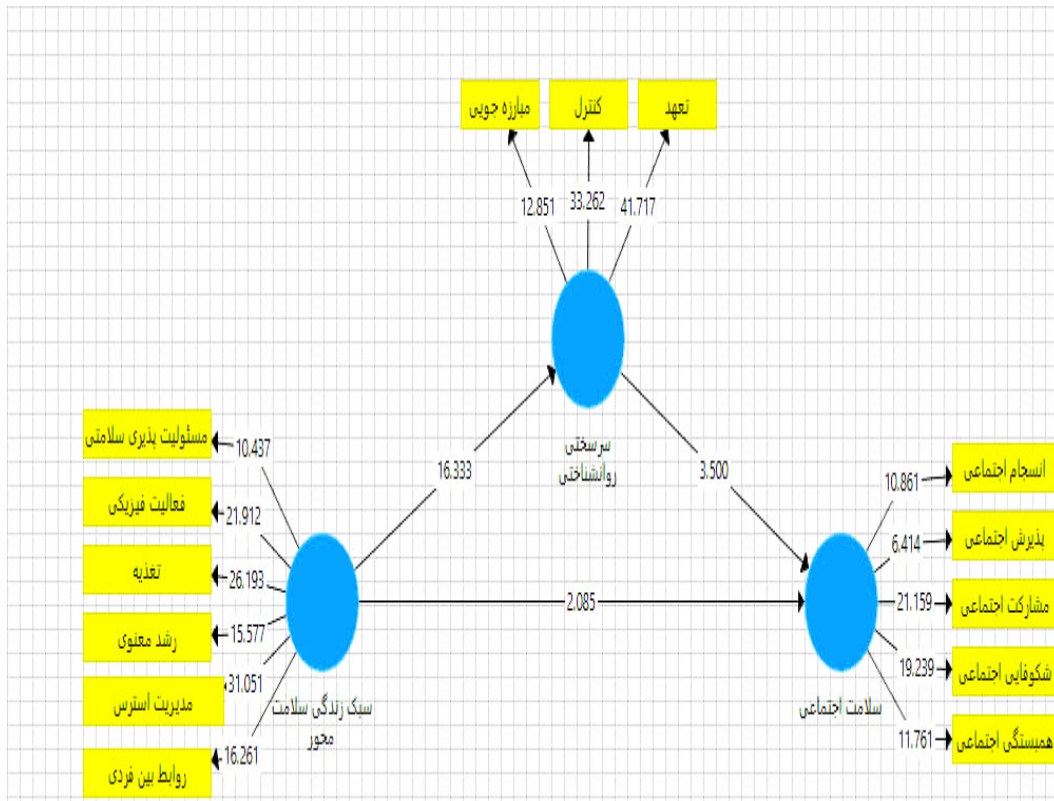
مبارزه جویی
کنترل
تعهد
12.851
33.262
41.717
سرسختی روانشناختی
16.333
3.500
2.085
مسئولیت پذیری سلامتی
10.437
فعالیت فیزیکی
21.912
تغذیه
26.193
رشد معنوی
15.577
مدیریت استرس
31.051
روابط بین فردی
16.261
سبک زندگی سلامت محور
انسجام اجتماعی
10.861
پذیرش اجتماعی
6.414
مشارکت اجتماعی
21.159
شکوفایی اجتماعی
19.239
همبستگی اجتماعی
11.761
سلامت اجتماعی